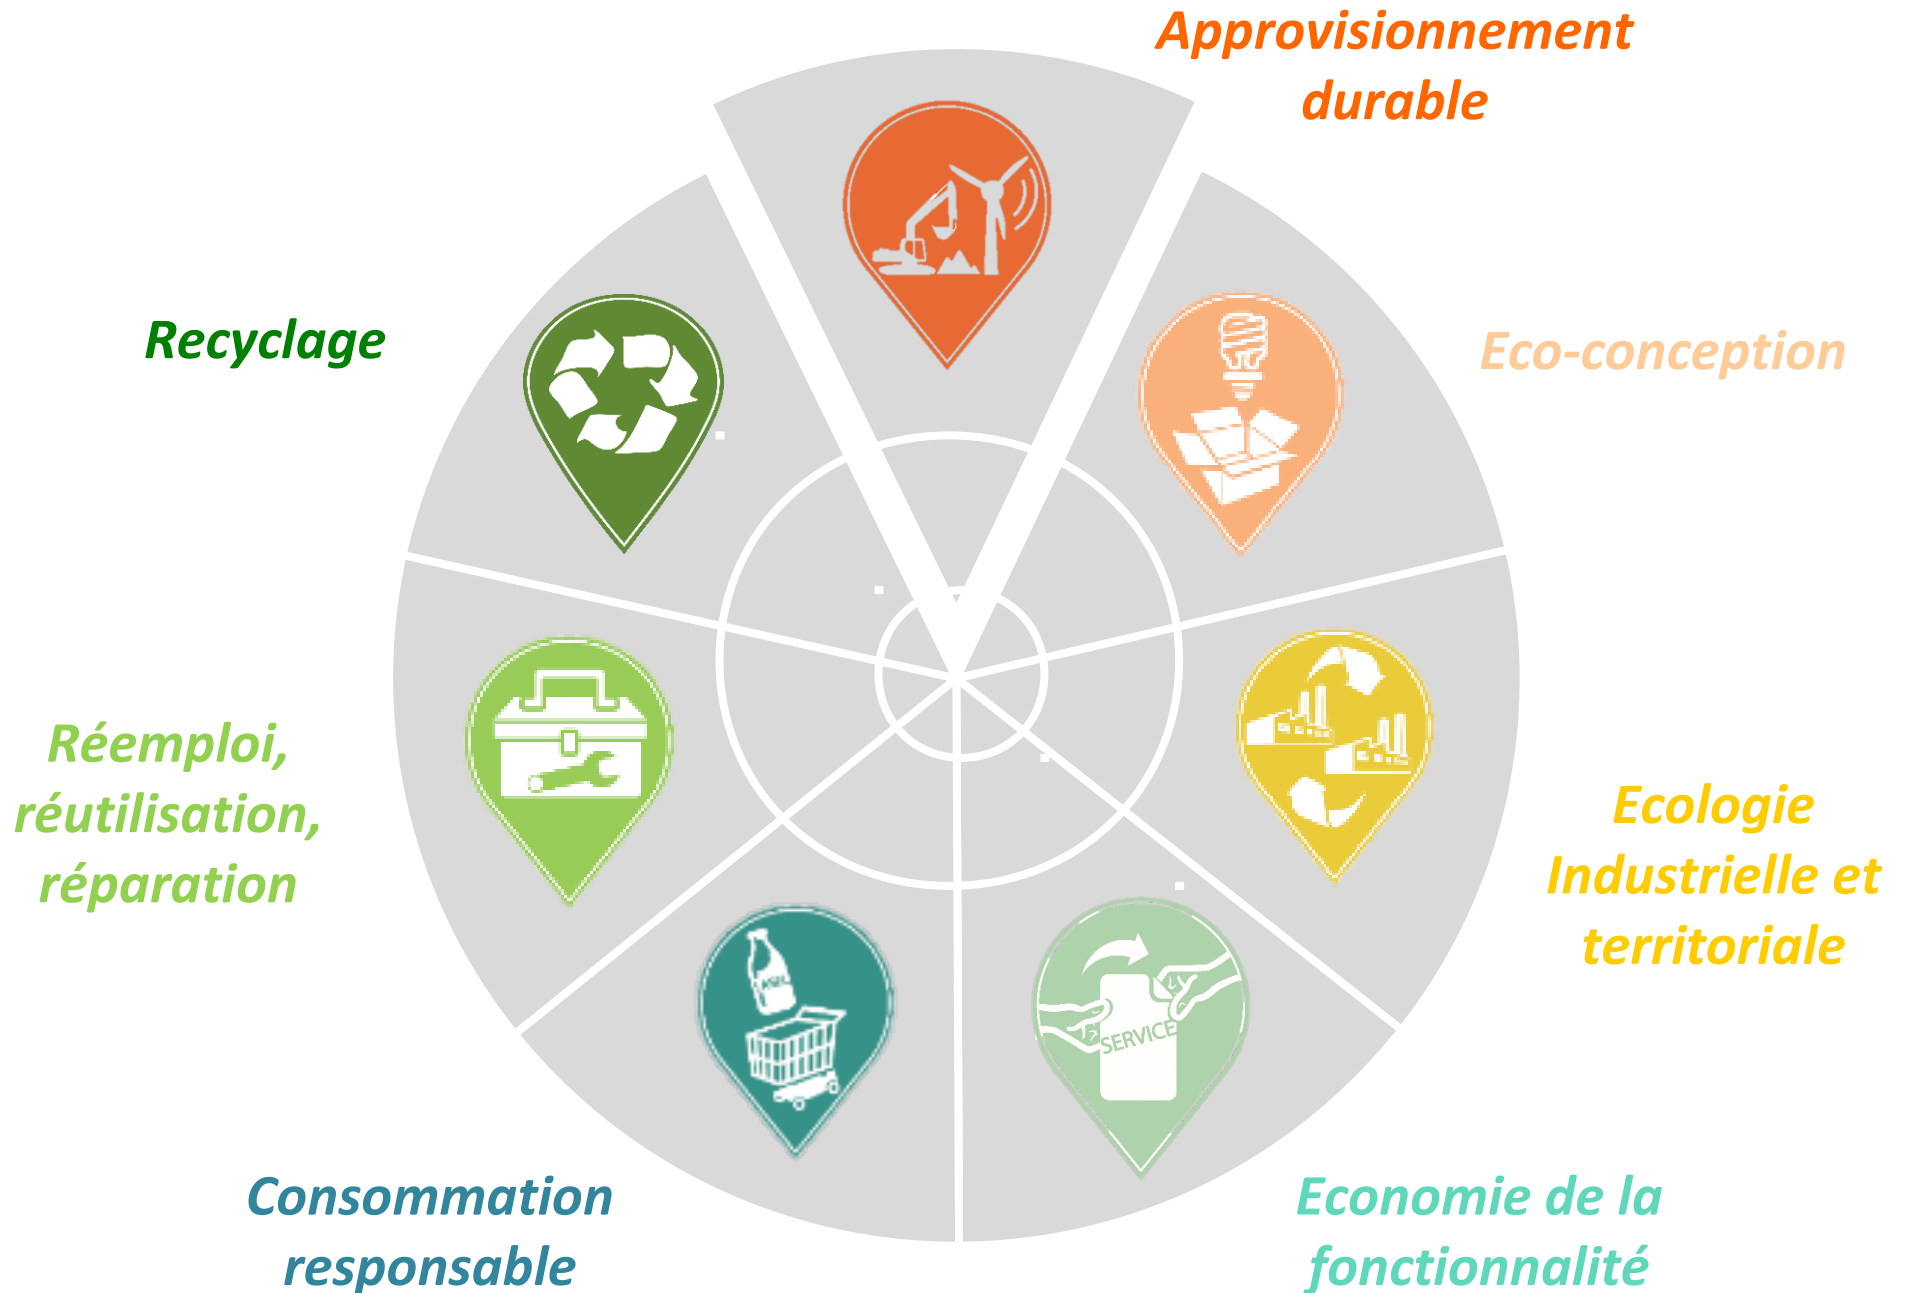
Approvisionnement durable

Eco-conception

Ecologie Industrielle et territoriale

Economie de la fonctionnalité

SERVICE

Consommation responsable

LAIT

Réemploi, réutilisation, réparation

Recyclage